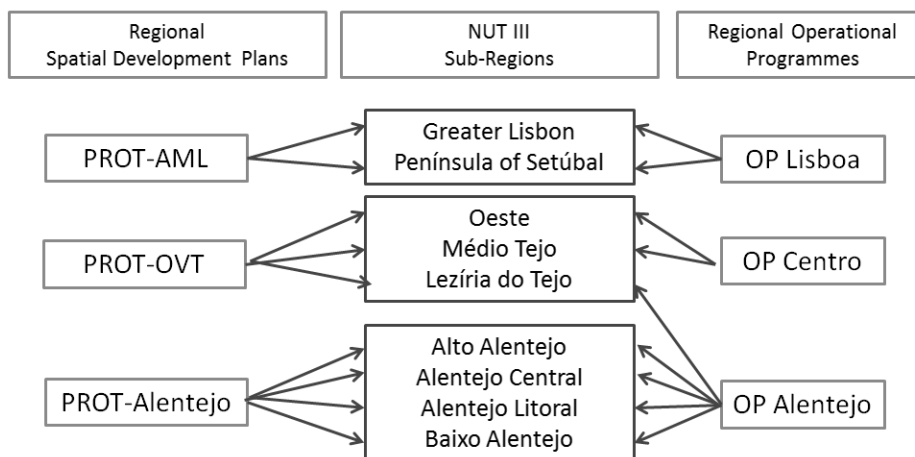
Regional
Spatial Development Plans

NUT III
Sub-Regions

Regional Operational
Programmes

PROT-AML

Greater Lisbon
Península of Setúbal

OP Lisboa

PROT-OVT

Oeste
Médio Tejo
Lezíria do Tejo

OP Centro

PROT-Alentejo

Alto Alentejo
Alentejo Central
Alentejo Litoral
Baixo Alentejo

OP Alentejo